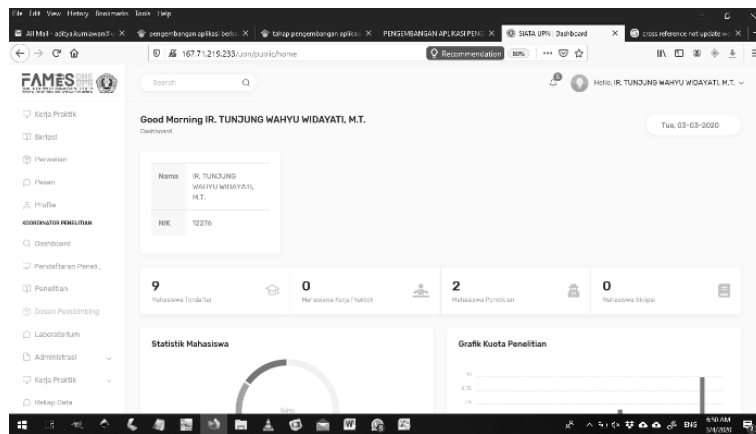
File Edit View History Bookmarks Tools Help

All Mail - aditya.kurniawan@ ×
pengembangan aplikasi berbasis ×
tahap pengembangan aplikasi ×
PENGEMBANGAN APLIKASI PENG ×
SIATA UPN | Dashboard ×
cross reference not update wo ×

167.71.215.233/upn/public/home

Recommendation 80% ··· 

FAMES

Search

Hello, IR. TUNJUNG WAHYU WIDAYATI, M.T.

Kerja Praktik
Skripsi
Perwalian
Pesan
Profile
KOORDINATOR PENELITIAN
Dashboard
Pendaftaran Peneli...
Penelitian
Dosen Pembimbing
Laboratorium
Administrasi
Kerja Praktik
Rekap Data

Good Morning IR. TUNJUNG WAHYU WIDAYATI, M.T.
Dashboard

Tue, 03-03-2020

| Nama | IR. TUNJUNG WAHYU WIDAYATI, M.T. |
|---|---|
| NIK | 12276 |

9
Mahasiswa Terdaftar

0
Mahasiswa Kerja Praktik

2
Mahasiswa Penelitian

0
Mahasiswa Skripsi

Statistik Mahasiswa

Grafik Kuota Penelitian

ENG 6:50 AM 3/4/2020